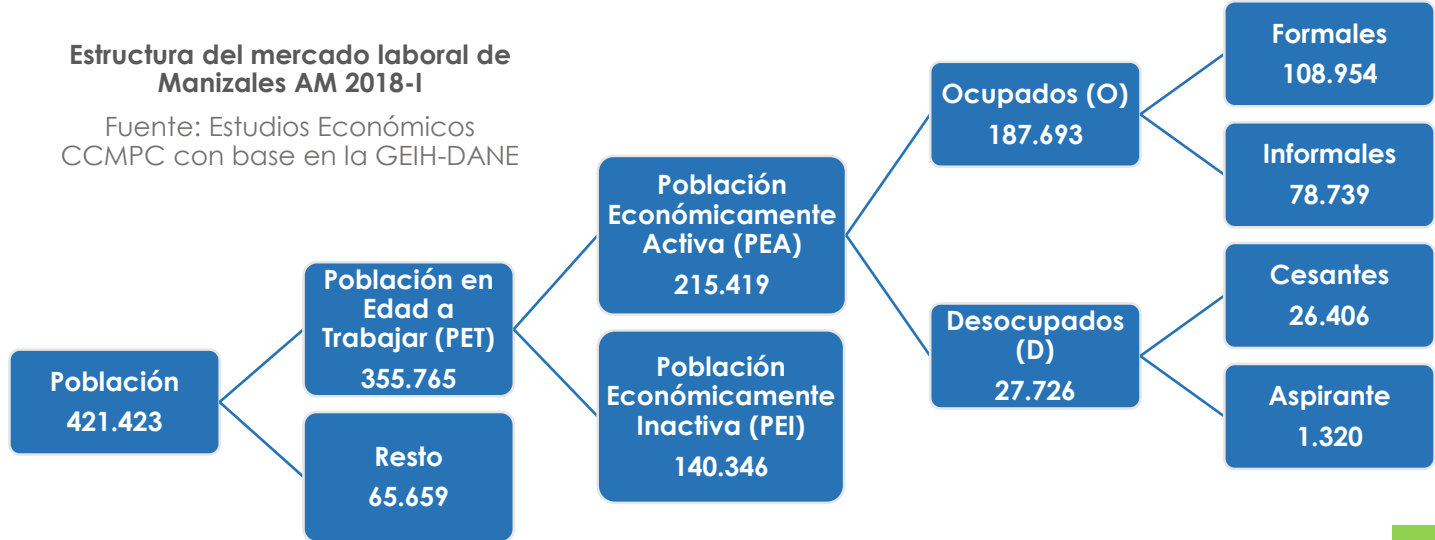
Estructura del mercado laboral de Manizales AM 2018-I

Fuente: Estudios Económicos CCMPC con base en la GEIH-DANE

Población
421.423

Población en Edad a Trabajar (PET)
355.765

Resto
65.659

Población Económicamente Activa (PEA)
215.419

Población Económicamente Inactiva (PEI)
140.346

Ocupados (O)
187.693

Desocupados (D)
27.726

Formales
108.954

Informales
78.739

Cesantes
26.406

Aspirante
1.320